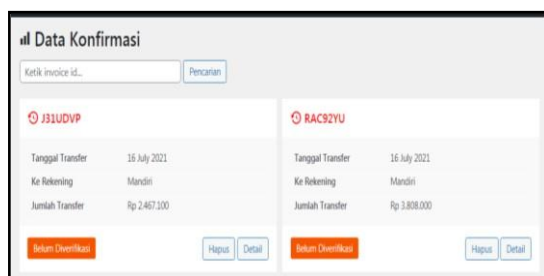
Data Konfirmasi

Ketik invoice id...

Pencarian

J31UDVP

Tanggal Transfer 16 July 2021

Ke Rekening Mandiri

Jumlah Transfer Rp 2.467.100

Belum Diverifikasi

Hapus

Detail

RAC92YU

Tanggal Transfer 16 July 2021

Ke Rekening Mandiri

Jumlah Transfer Rp 3.808.000

Belum Diverifikasi

Hapus

Detail